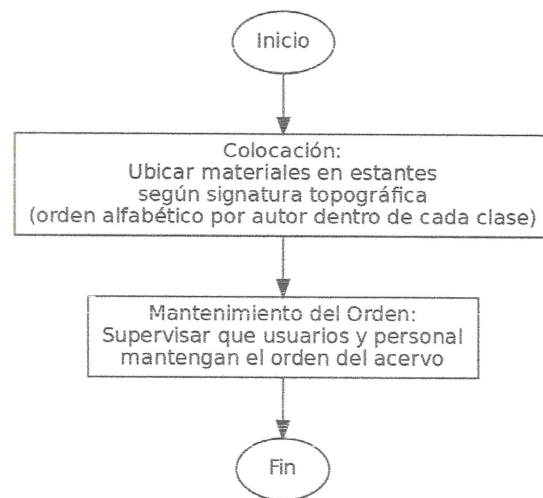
Inicio

Colocación:
Ubicar materiales en estantes
según signatura topográfica
(orden alfabético por autor dentro de cada clase)

Mantenimiento del Orden:
Supervisar que usuarios y personal
mantengan el orden del acervo

Fin